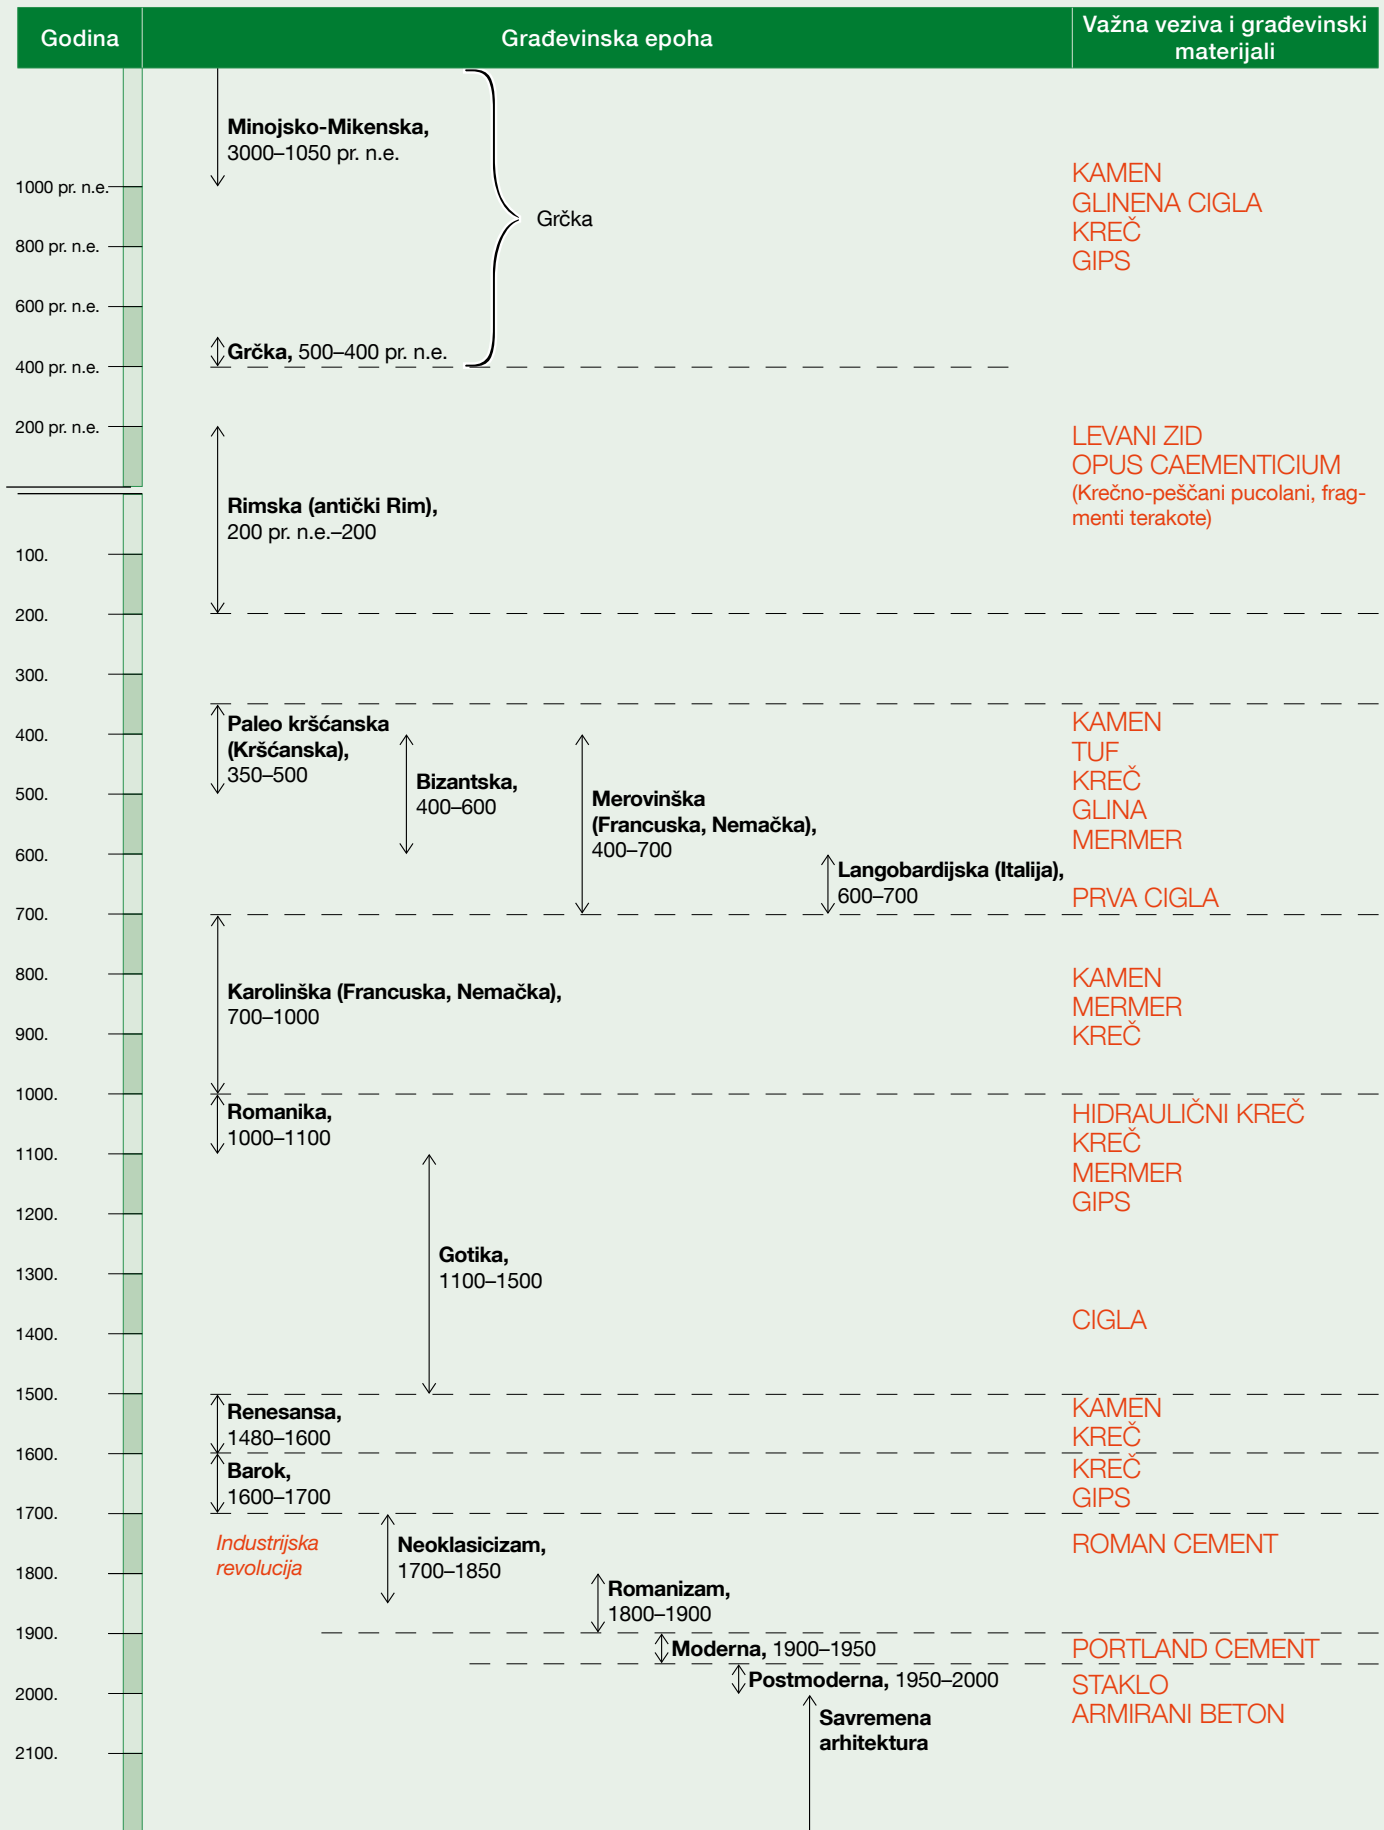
| Godina | Građevinska epoha | Važna veziva i građevinski materijali |
|---|---|---|

1000 pr. n.e.
800 pr. n.e.
600 pr. n.e.
400 pr. n.e.
200 pr. n.e.
100.
200.
300.
400.
500.
600.
700.
800.
900.
1000.
1100.
1200.
1300.
1400.
1500.
1600.
1700.
1800.
1900.
2000.
2100.

**Minojsko-Mikenska,** 3000–1050 pr. n.e.

Grčka

**Grčka,** 500–400 pr. n.e.

KAMEN
GLINENA CIGLA
KREČ
GIPS

**Rimska (antički Rim),** 200 pr. n.e.–200

LEVANI ZID
OPUS CAEMENTICIUM
(Krečno-peščani pucolani, fragmenti terakote)

**Paleo kršćanska (Kršćanska),** 350–500

**Bizantska,** 400–600

**Merovinška (Francuska, Nemačka),** 400–700

**Langobardijska (Italija),** 600–700

KAMEN
TUF
KREČ
GLINA
MERMER

PRVA CIGLA

**Karolinška (Francuska, Nemačka),** 700–1000

KAMEN
MERMER
KREČ

**Romanika,** 1000–1100

HIDRAULIČNI KREČ
KREČ
MERMER
GIPS

**Gotika,** 1100–1500

CIGLA

**Renesansa,** 1480–1600

KAMEN
KREČ

**Barok,** 1600–1700

KREČ
GIPS

Industrijska revolucija

**Neoklasicizam,** 1700–1850

ROMAN CEMENT

**Romanizam,** 1800–1900

**Moderna,** 1900–1950

PORTLAND CEMENT

**Postmoderna,** 1950–2000

STAKLO
ARMIRANI BETON

**Savremena arhitektura**